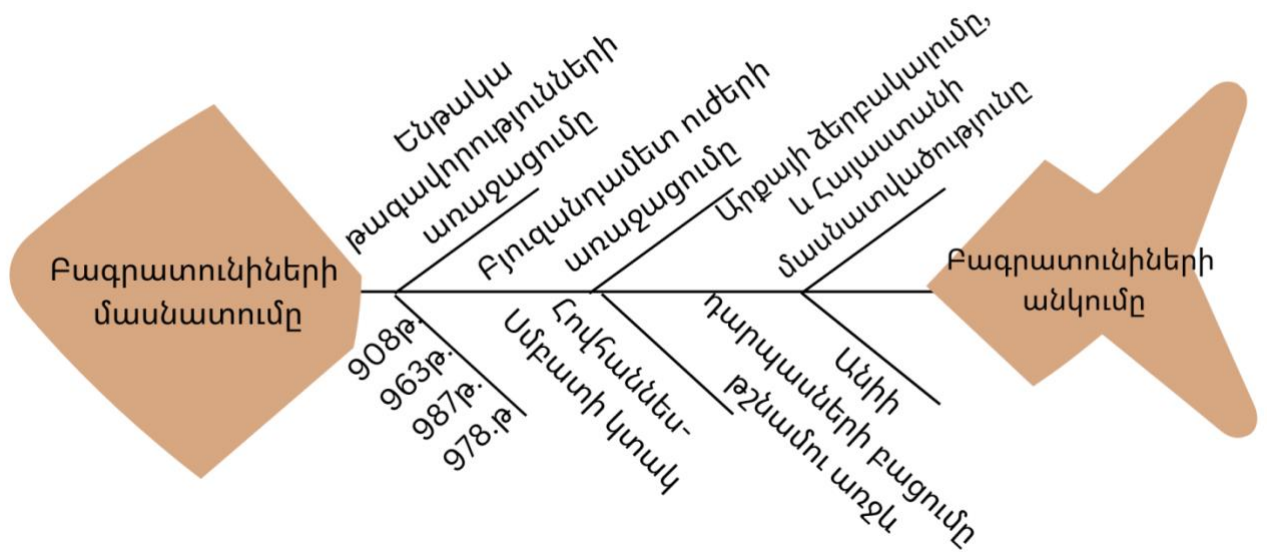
Բագրատունիների մասնատումը

Ենթակա թագավորությունների առաջացումը

Բյուզանդամետ ուժերի առաջացումը

Արքայի ձերբակալումը, և Հայաստանի մասնատվածությունը

Բագրատունիների անկումը

908թ.
963թ.
987թ.
978.թ

Հովհաննես-Սմբատի կտակ

դարպասների բացումը թշնամու առջև

Անիի